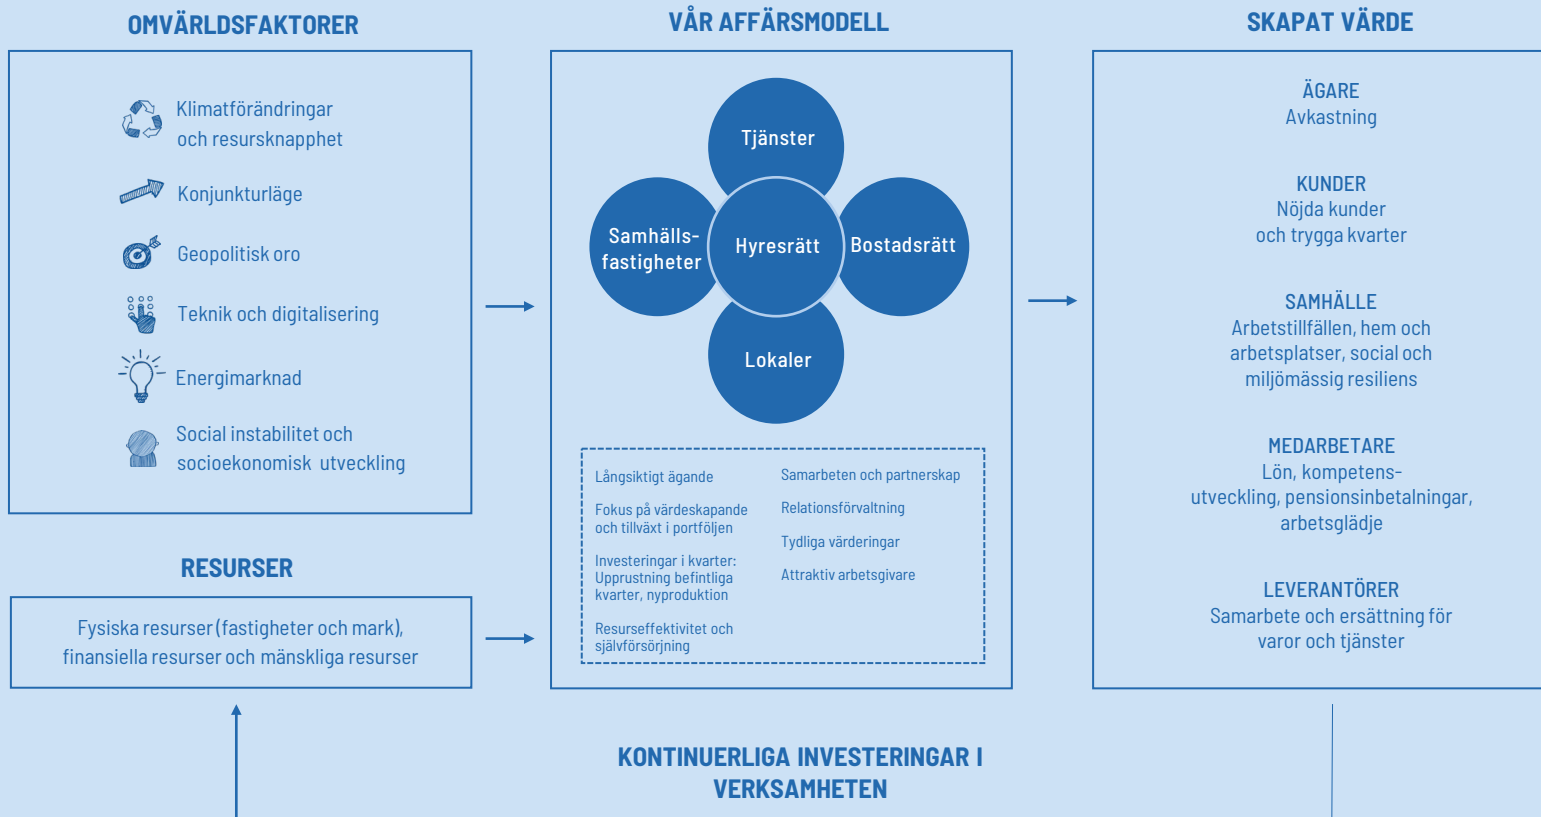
OMVÄRLDSFAKTORER

Klimatförändringar och resursknapphet

Konjunkturläge

Geopolitisk oro

Teknik och digitalisering

Energimarknad

Social instabilitet och socioekonomisk utveckling

RESURSER

Fysiska resurser (fastigheter och mark), finansiella resurser och mänskliga resurser

VÅR AFFÄRSMODELL

Tjänster

Samhälls-fastigheter

Hyresrätt

Bostadsrätt

Lokaler

Långsiktigt ägande

Fokus på värdeskapande och tillväxt i portföljen

Investeringar i kvarter: Upprustning befintliga kvarter, nyproduktion

Resurseffektivitet och självförsörjning

Samarbeten och partnerskap

Relationsförvaltning

Tydliga värderingar

Attraktiv arbetsgivare

SKAPAT VÄRDE

ÄGARE
Avkastning

KUNDER
Nöjda kunder och trygga kvarter

SAMHÄLLE
Arbetstillfällen, hem och arbetsplatser, social och miljömässig resiliens

MEDARBETARE
Lön, kompetens-utveckling, pensionsinbetalningar, arbetsglädje

LEVERANTÖRER
Samarbete och ersättning för varor och tjänster

KONTINUERLIGA INVESTERINGAR I VERKSAMHETEN